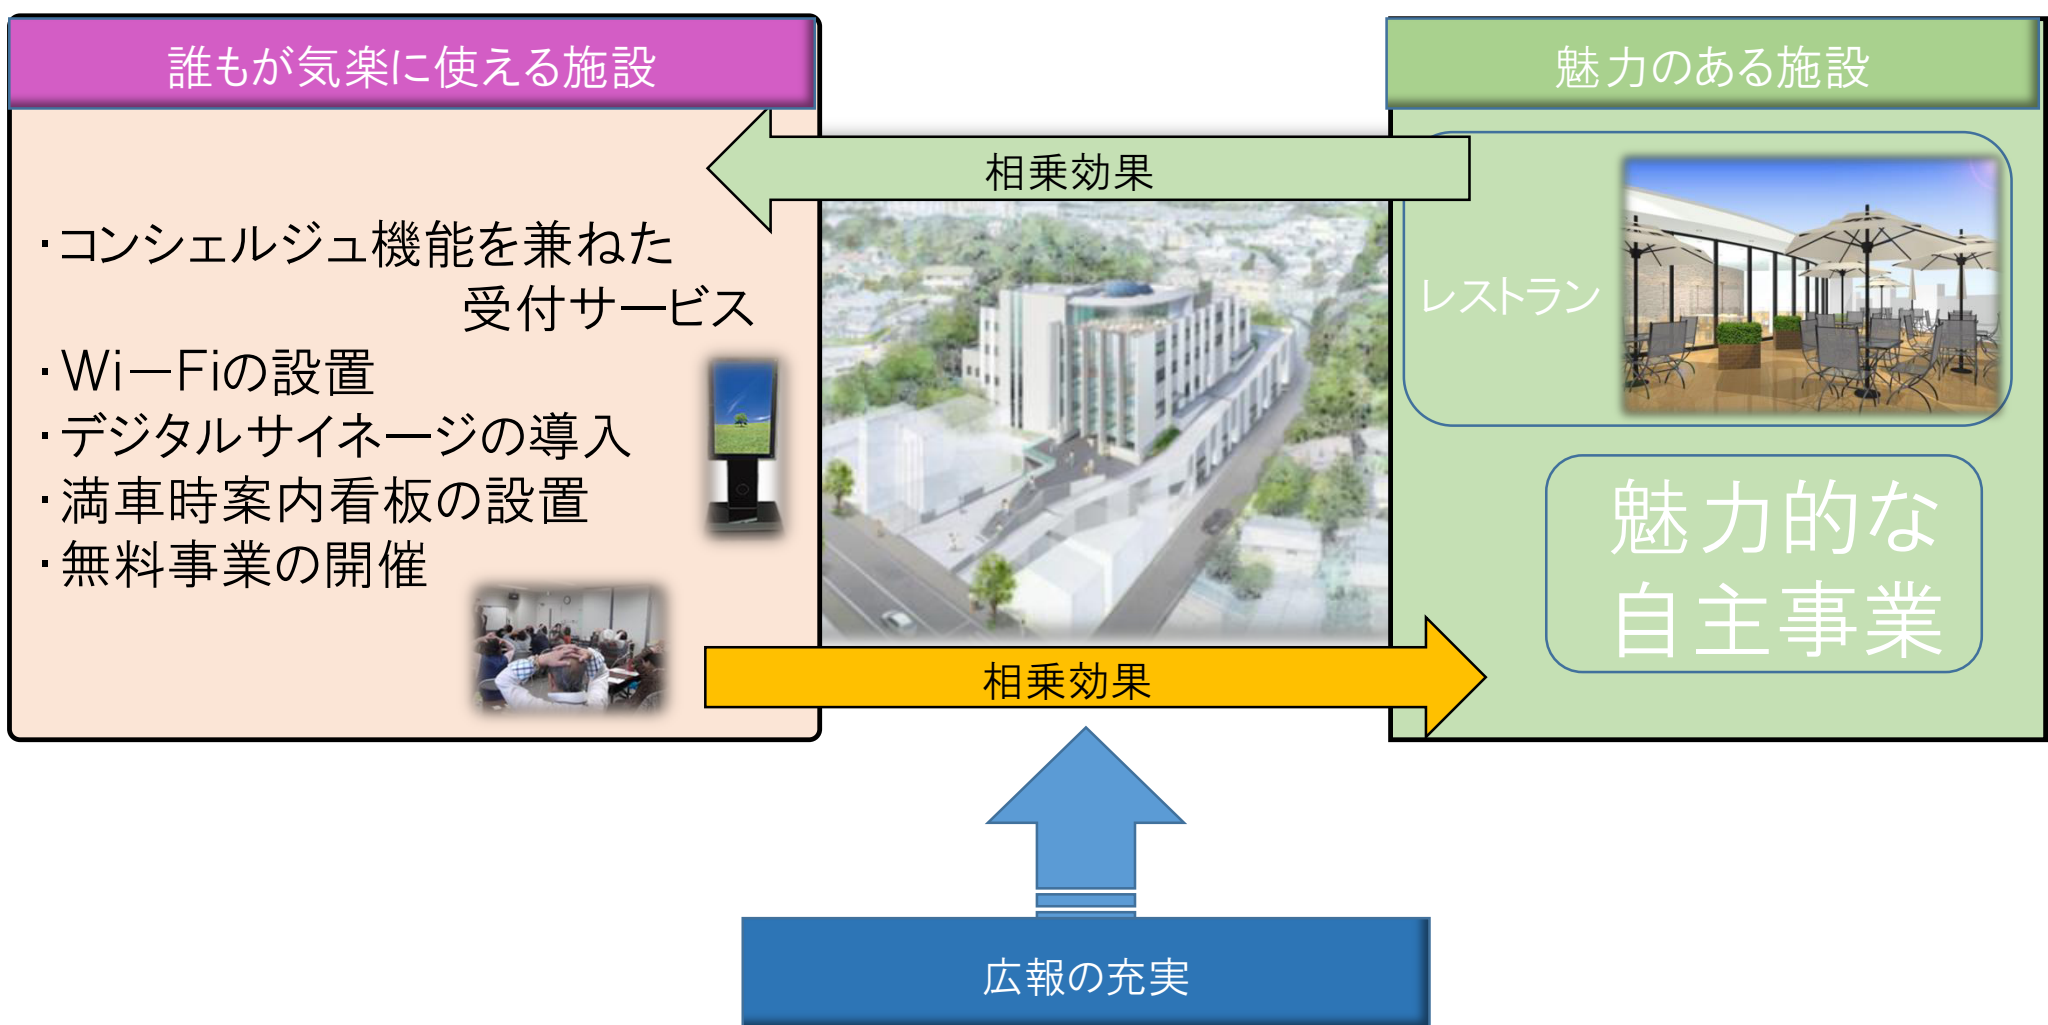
誰もが気楽に使える施設

・コンシェルジュ機能を兼ねた受付サービス
・Wi—Fiの設置
・デジタルサイネージの導入
・満車時案内看板の設置
・無料事業の開催

相乗効果

魅力のある施設

レストラン

魅力的な自主事業

相乗効果

広報の充実